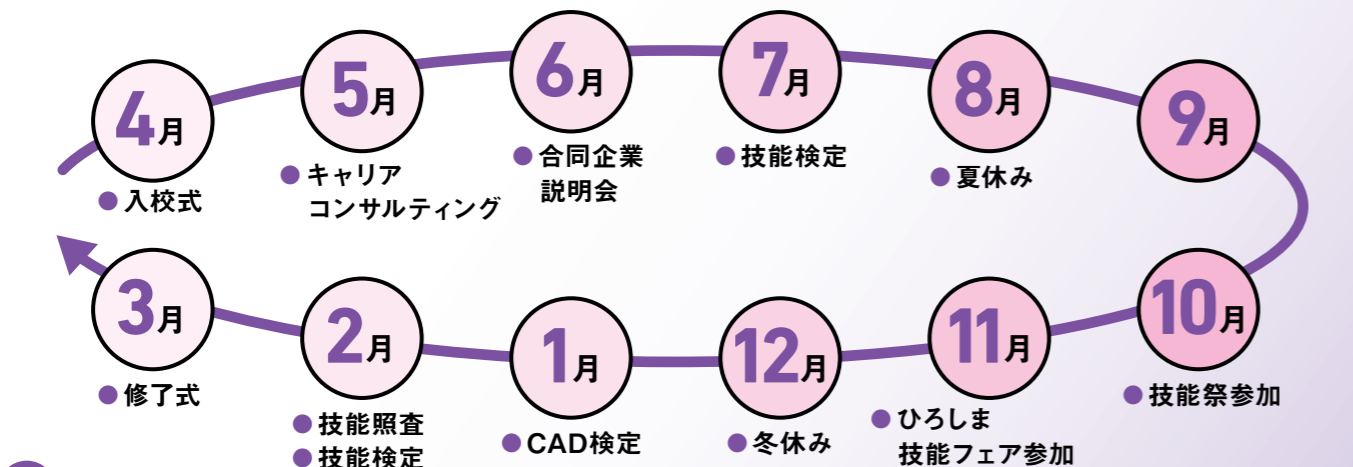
4月
● 入校式

5月
● キャリア コンサルティング

6月
● 合同企業 説明会

7月
● 技能検定

8月
● 夏休み

9月

10月
● 技能祭参加

11月
● ひろしま 技能フェア参加

12月
● 冬休み

1月
● CAD検定

2月
● 技能照査
● 技能検定

3月
● 修了式